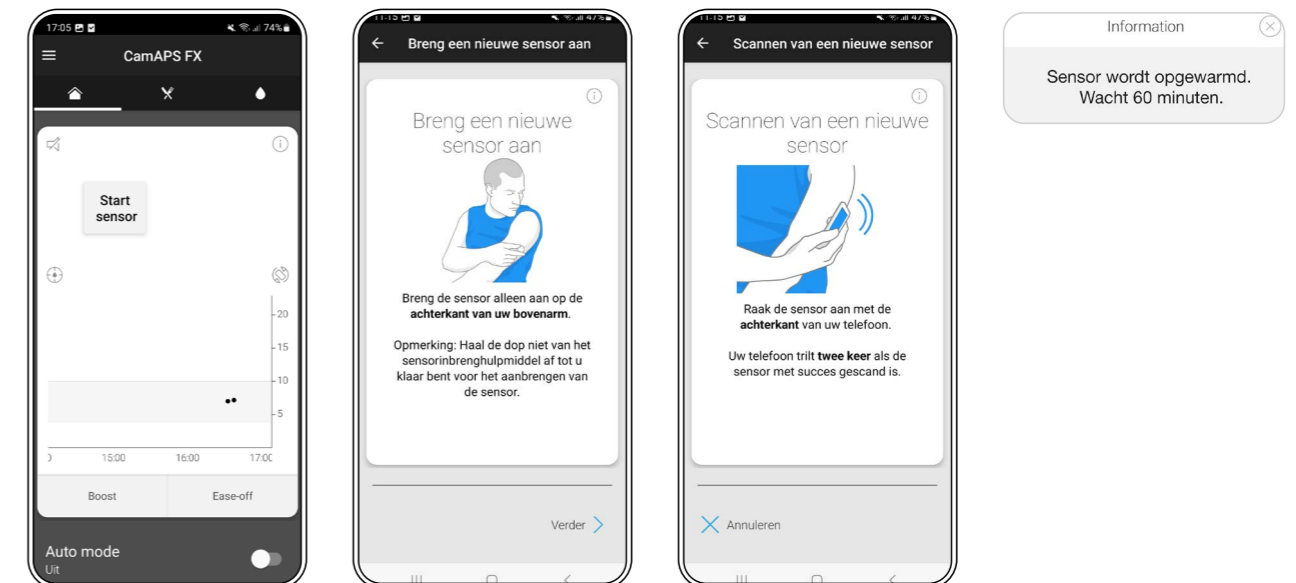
17:05 74%

CamAPS FX

Start sensor

20
15
10
5

15:00
16:00
17:00

Boost
Ease-off

Auto mode
Uit

Breng een nieuwe sensor aan

Breng een nieuwe sensor aan

Breng de sensor alleen aan op de **achterkant van uw bovenarm**.

Opmerking: Haal de dop niet van het sensorinbrenghulpmiddel af tot u klaar bent voor het aanbrengen van de sensor.

Verder

Scannen van een nieuwe sensor

Scannen van een nieuwe sensor

Raak de sensor aan met de **achterkant** van uw telefoon.

Uw telefoon trilt **twee keer** als de sensor met succes gescand is.

Annuleren

Information

Sensor wordt opgewarmd. Wacht 60 minuten.